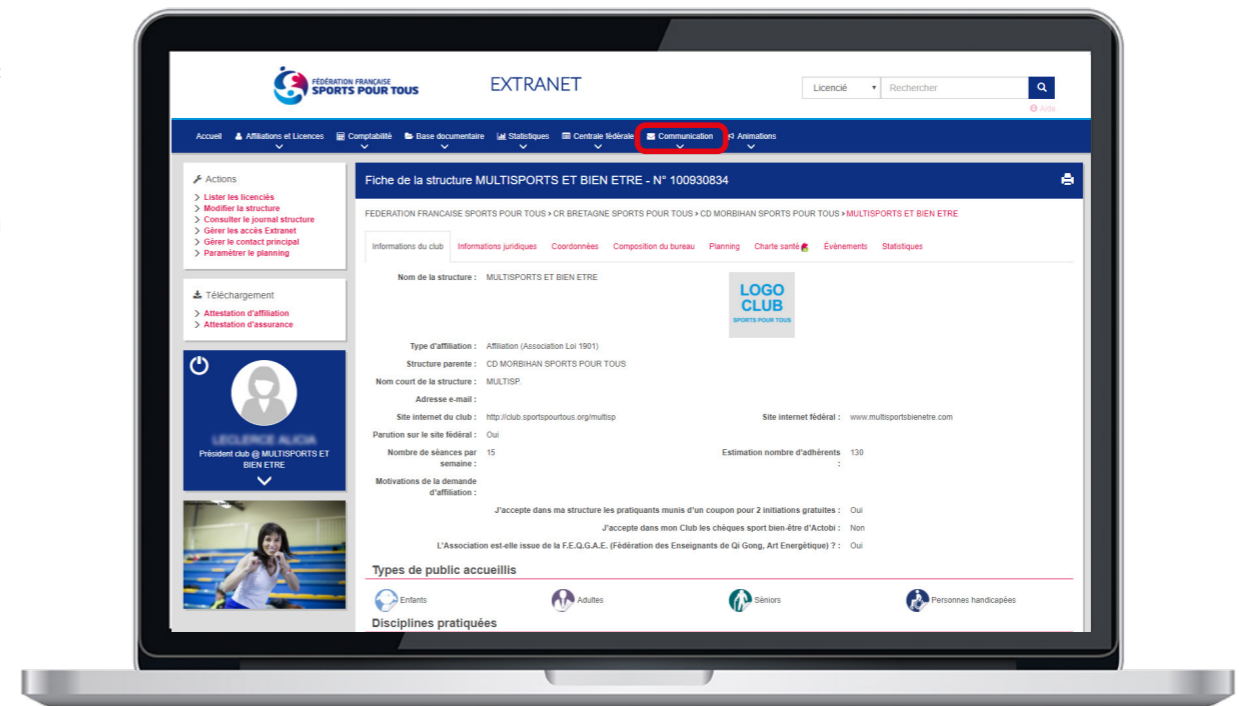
FÉDÉRATION FRANÇAISE SPORTS POUR TOUS

EXTRANET

Licencié

Rechercher

Aide

Accueil | Affiliations et Licences | Comptabilité | Base documentaire | Statistiques | Centrale fédérale | Communication | Animations

Actions
> Lister les licenciés
> Modifier la structure
> Consulter le journal structure
> Gérer les accès Extranet
> Gérer le contact principal
> Paramétrer le planning

Téléchargement
> Attestation d'affiliation
> Attestation d'assurance

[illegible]
Président club @ MULTISPORTS ET BIEN ETRE

Fiche de la structure MULTISPORTS ET BIEN ETRE - N° 100930834

FEDERATION FRANCAISE SPORTS POUR TOUS > CR BRETAGNE SPORTS POUR TOUS > CD MORBIHAN SPORTS POUR TOUS > MULTISPORTS ET BIEN ETRE

Informations du club | Informations juridiques | Coordonnées | Composition du bureau | Planning | Charte santé | Évènements | Statistiques

Nom de la structure : MULTISPORTS ET BIEN ETRE

LOGO CLUB
SPORTS POUR TOUS

Type d'affiliation : Affiliation (Association Loi 1901)
Structure parente : CD MORBIHAN SPORTS POUR TOUS
Nom court de la structure : MULTISP.
Adresse e-mail :
Site internet du club : http://club.sportspourtous.org/multisp
Site internet fédéral : www.multisportsbienetre.com
Parution sur le site fédéral : Oui
Nombre de séances par semaine : 15
Estimation nombre d'adhérents : 130
Motivations de la demande d'affiliation :
J'accepte dans ma structure les pratiquants munis d'un coupon pour 2 initiations gratuites : Oui
J'accepte dans mon Club les chèques sport bien-être d'Actobi : Non
L'Association est-elle issue de la F.E.Q.G.A.E. (Fédération des Enseignants de Qi Gong, Art Energétique) ? : Oui

Types de public accueillis
Enfants | Adultes | Séniors | Personnes handicapées

Disciplines pratiquées